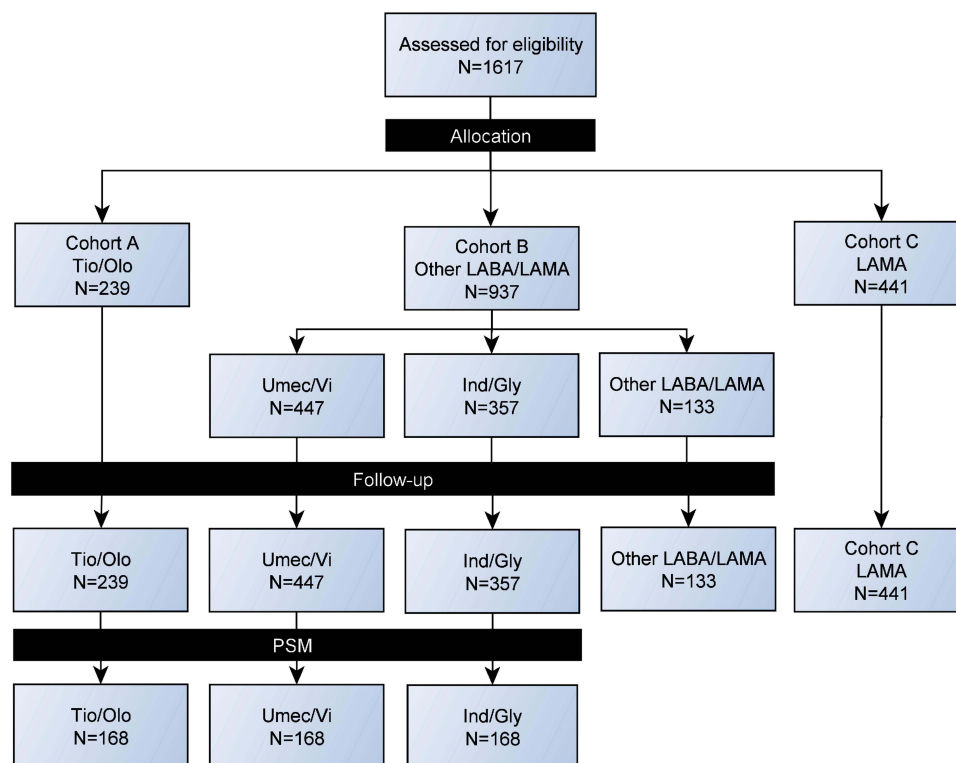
Assessed for eligibility
N=1617

Allocation

Cohort A
Tio/Olo
N=239

Cohort B
Other LABA/LAMA
N=937

Cohort C
LAMA
N=441

Umec/Vi
N=447

Ind/Gly
N=357

Other LABA/LAMA
N=133

Follow-up

Tio/Olo
N=239

Umec/Vi
N=447

Ind/Gly
N=357

Other LABA/LAMA
N=133

Cohort C
LAMA
N=441

PSM

Tio/Olo
N=168

Umec/Vi
N=168

Ind/Gly
N=168